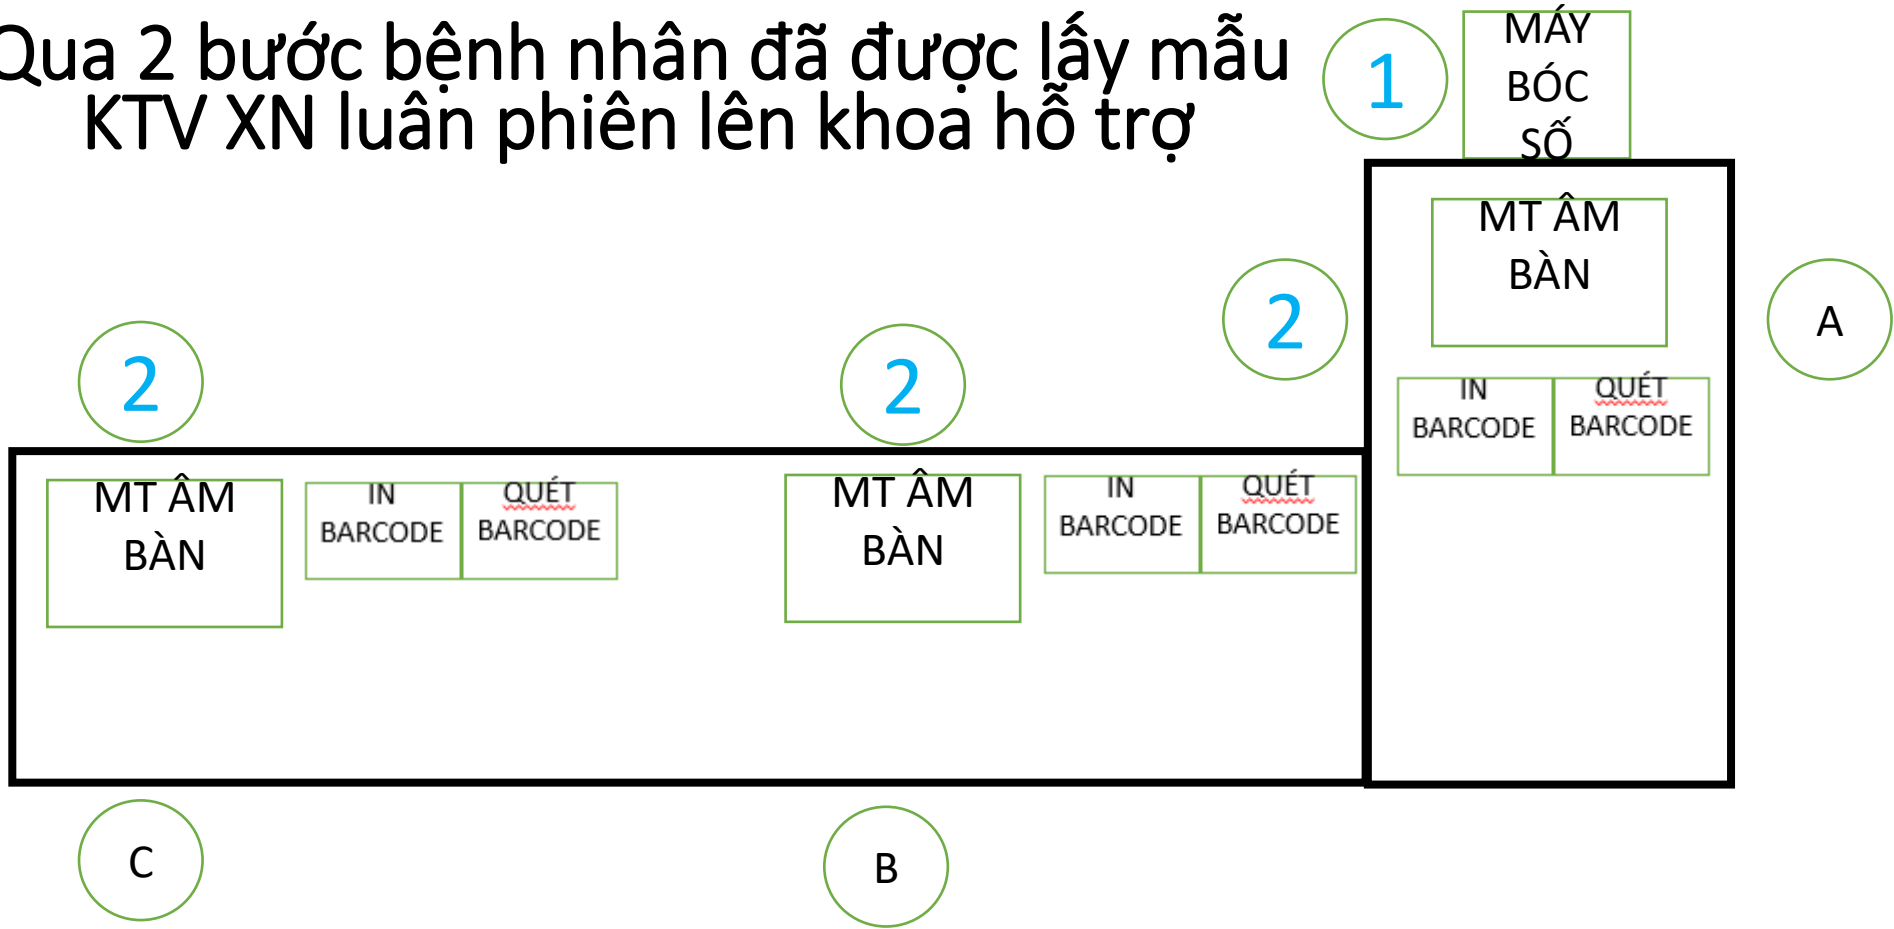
Qua 2 bước bệnh nhân đã được lấy mẫu
KTV XN luân phiên lên khoa hỗ trợ

1

MÁY BÓC SỐ

MT ÂM BÀN

2

A

IN BARCODE

QUÉT BARCODE

2

2

MT ÂM BÀN

IN BARCODE

QUÉT BARCODE

MT ÂM BÀN

IN BARCODE

QUÉT BARCODE

C

B